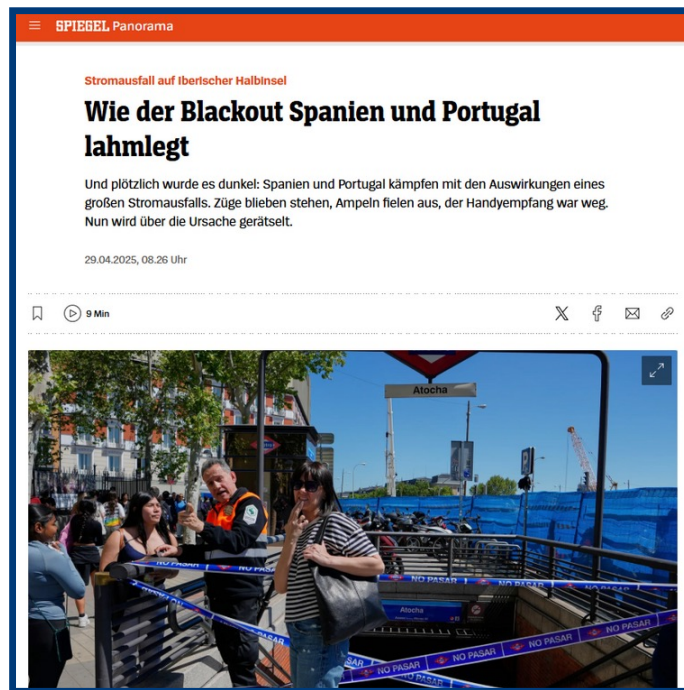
SPIEGEL Panorama

Stromausfall auf Iberischer Halbinsel

Wie der Blackout Spanien und Portugal lahmlegt

Und plötzlich wurde es dunkel: Spanien und Portugal kämpfen mit den Auswirkungen eines großen Stromausfalls. Züge blieben stehen, Ampeln fielen aus, der Handyempfang war weg. Nun wird über die Ursache gerätselt.

29.04.2025, 08.26 Uhr

9 Min

Atocha

NO PASAR NO PASAR NO PASAR

Atocha

NO PASAR NO PASAR NO PASAR